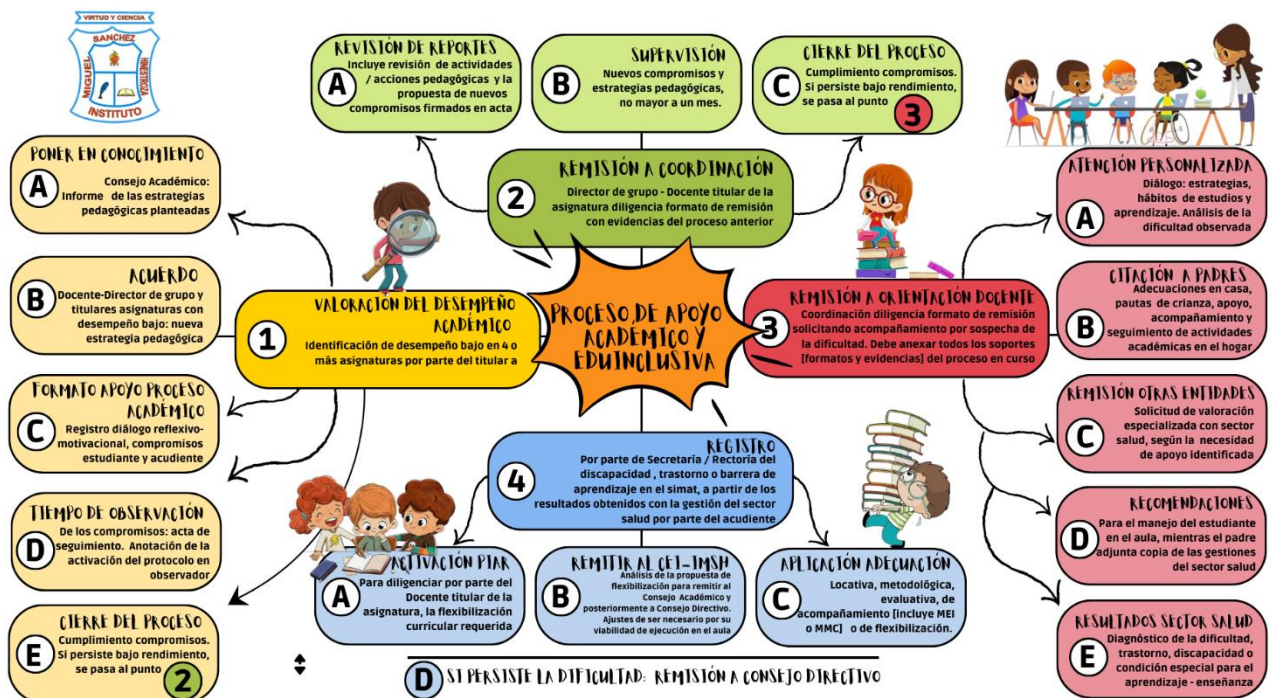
VIRTUD Y CIENCIA
SANCHEZ
MIGUEL
INSTITUTO
ARISTIZABAL

PROCESO DE APOYO ACADÉMICO Y EDUINCLUSIVA

1 VALORACIÓN DEL DESEMPEÑO ACADÉMICO
Identificación de desempeño bajo en 4 o más asignaturas por parte del titular a

PONER EN CONOCIMIENTO
A Consejo Académico: Informe de las estrategias pedagógicas planteadas

ACUERDO
B Docente-Director de grupo y titulares asignaturas con desempeño bajo: nueva estrategia pedagógica

FORMATO APOYO PROCESO ACADÉMICO
C Registro diálogo reflexivo-motivacional, compromisos estudiante y acudiente

TIEMPO DE OBSERVACIÓN
D De los compromisos: acta de seguimiento. Anotación de la activación del protocolo en observador

CIERRE DEL PROCESO
E Cumplimiento compromisos. Si persiste bajo rendimiento, se pasa al punto 2

2 REMISIÓN A COORDINACIÓN
Director de grupo - Docente titular de la asignatura diligencia formato de remisión con evidencias del proceso anterior

REVISIÓN DE REPORTES
A Incluye revisión de actividades / acciones pedagógicas y la propuesta de nuevos compromisos firmados en acta

SUPERVISIÓN
B Nuevos compromisos y estrategias pedagógicas, no mayor a un mes.

CIERRE DEL PROCESO
C Cumplimiento compromisos. Si persiste bajo rendimiento, se pasa al punto 3

3 REMISIÓN A ORIENTACIÓN DOCENTE
Coordinación diligencia formato de remisión solicitando acompañamiento por sospecha de la dificultad. Debe anexar todos los soportes [formatos y evidencias] del proceso en curso

ATENCIÓN PERSONALIZADA
A Diálogo: estrategias, hábitos de estudios y aprendizaje. Análisis de la dificultad observada

CITACIÓN A PADRES
B Adecuaciones en casa, pautas de crianza, apoyo, acompañamiento y seguimiento de actividades académicas en el hogar

REMISIÓN OTRAS ENTIDADES
C Solicitud de valoración especializada con sector salud, según la necesidad de apoyo identificada

RECOMENDACIONES
D Para el manejo del estudiante en el aula, mientras el padre adjunta copia de las gestiones del sector salud

RESULTADOS SECTOR SALUD
E Diagnóstico de la dificultad, trastorno, discapacidad o condición especial para el aprendizaje - enseñanza

4 REGISTRO
Por parte de Secretaría / Rectoría del discapacidad , trastorno o barrera de aprendizaje en el simat, a partir de los resultados obtenidos con la gestión del sector salud por parte del acudiente

ACTIVACIÓN PIAR
A Para diligenciar por parte del Docente titular de la asignatura, la flexibilización curricular requerida

REMITIR AL CET-IMSH
B Análisis de la propuesta de flexibilización para remitir al Consejo Académico y posteriormente a Consejo Directivo. Ajustes de ser necesario por su viabilidad de ejecución en el aula

APLICACIÓN ADECUACIÓN
C Locativa, metodológica, evaluativa, de acompañamiento [incluye MEI o MMC] o de flexibilización.

D SI PERSISTE LA DIFICULTAD: REMISIÓN A CONSEJO DIRECTIVO